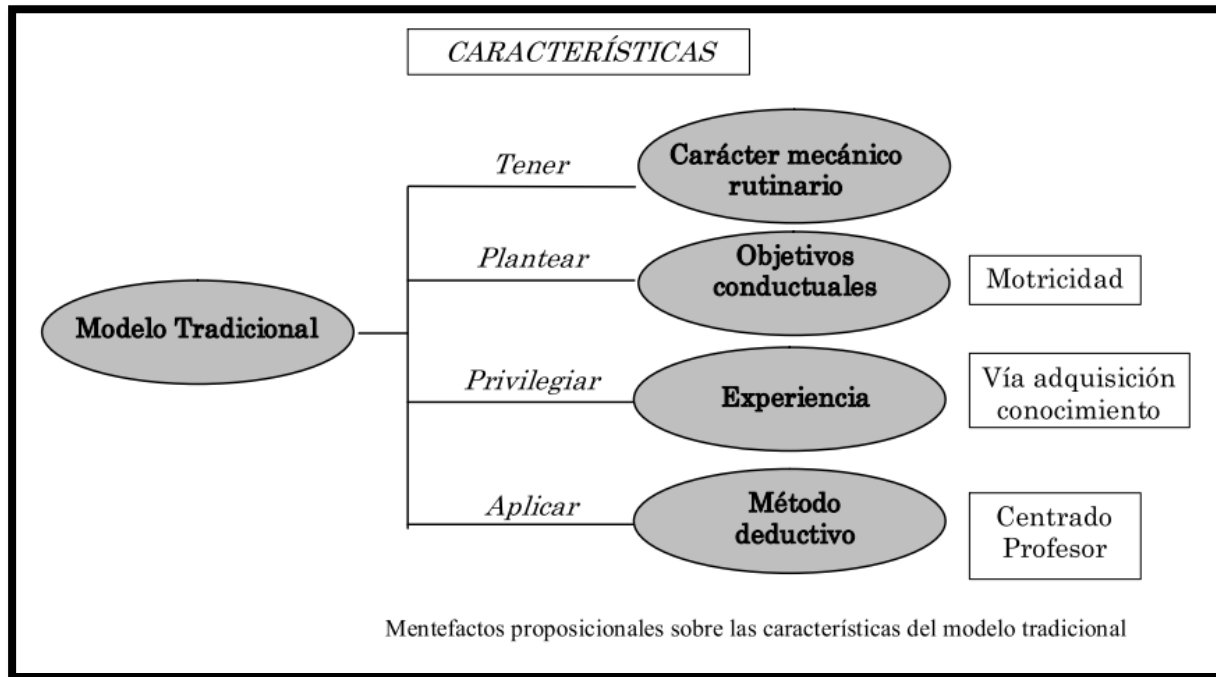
CARACTERÍSTICAS

Modelo Tradicional

Tener
Carácter mecánico rutinario

Plantear
Objetivos conductuales
Motricidad

Privilegiar
Experiencia
Vía adquisición conocimiento

Aplicar
Método deductivo
Centrado Profesor

Mentefactos proposicionales sobre las características del modelo tradicional